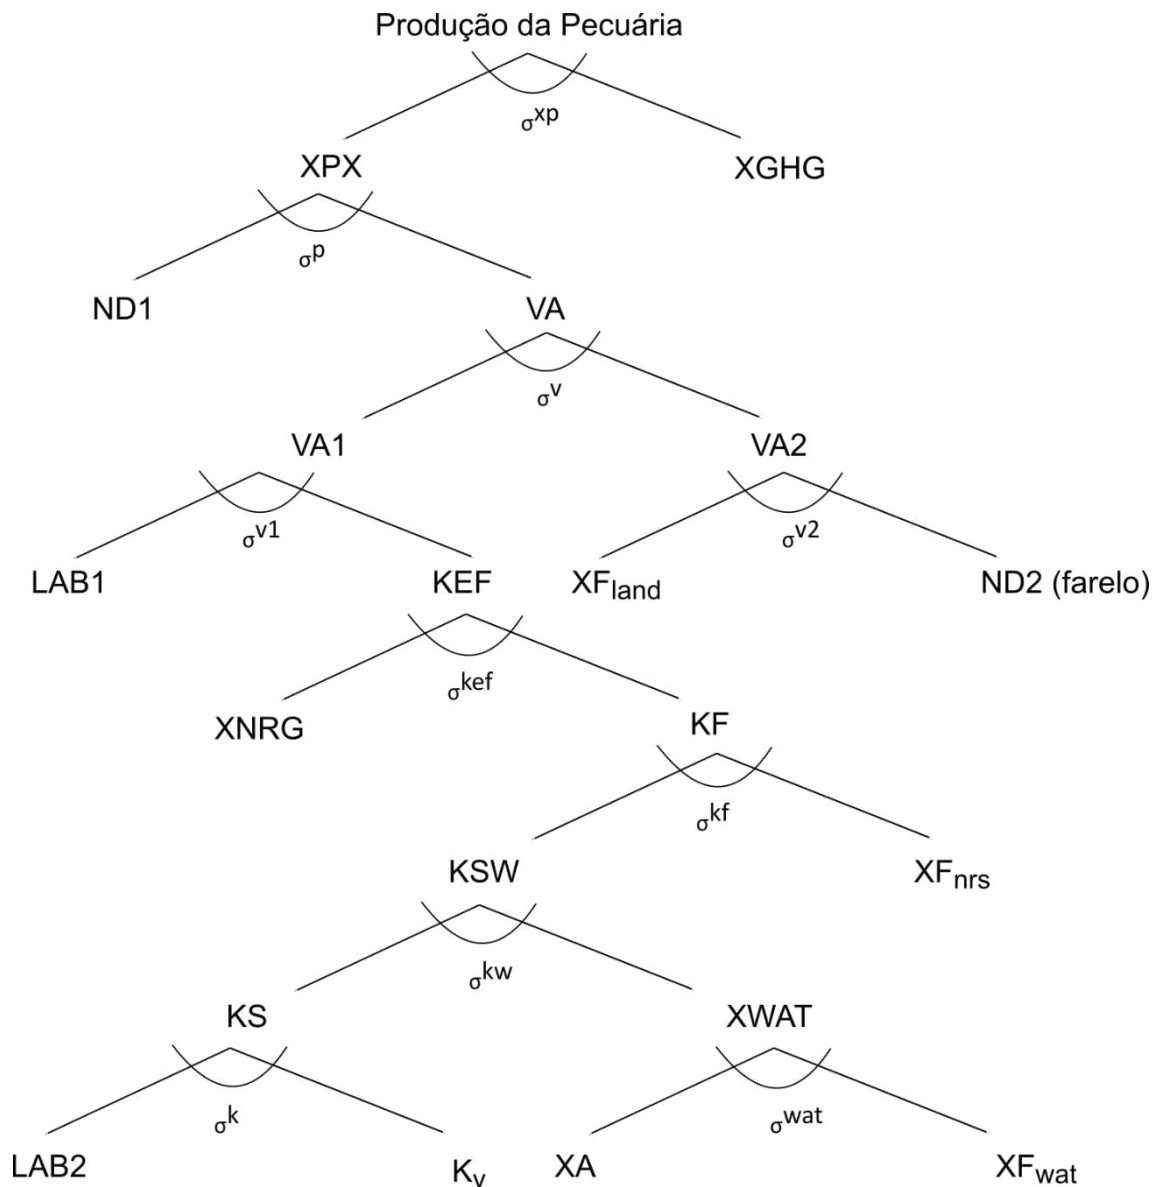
Produção da Pecuária

$\sigma^{xp}$

XPX

XGHG

$\sigma^{p}$

ND1

VA

$\sigma^{v}$

VA1

VA2

$\sigma^{v1}$

$\sigma^{v2}$

LAB1

KEF

$XF_{land}$

ND2 (farelo)

$\sigma^{kef}$

XNRG

KF

$\sigma^{kf}$

KSW

$XF_{nrs}$

$\sigma^{kw}$

KS

XWAT

$\sigma^{k}$

$\sigma^{wat}$

LAB2

$K_v$

XA

$XF_{wat}$